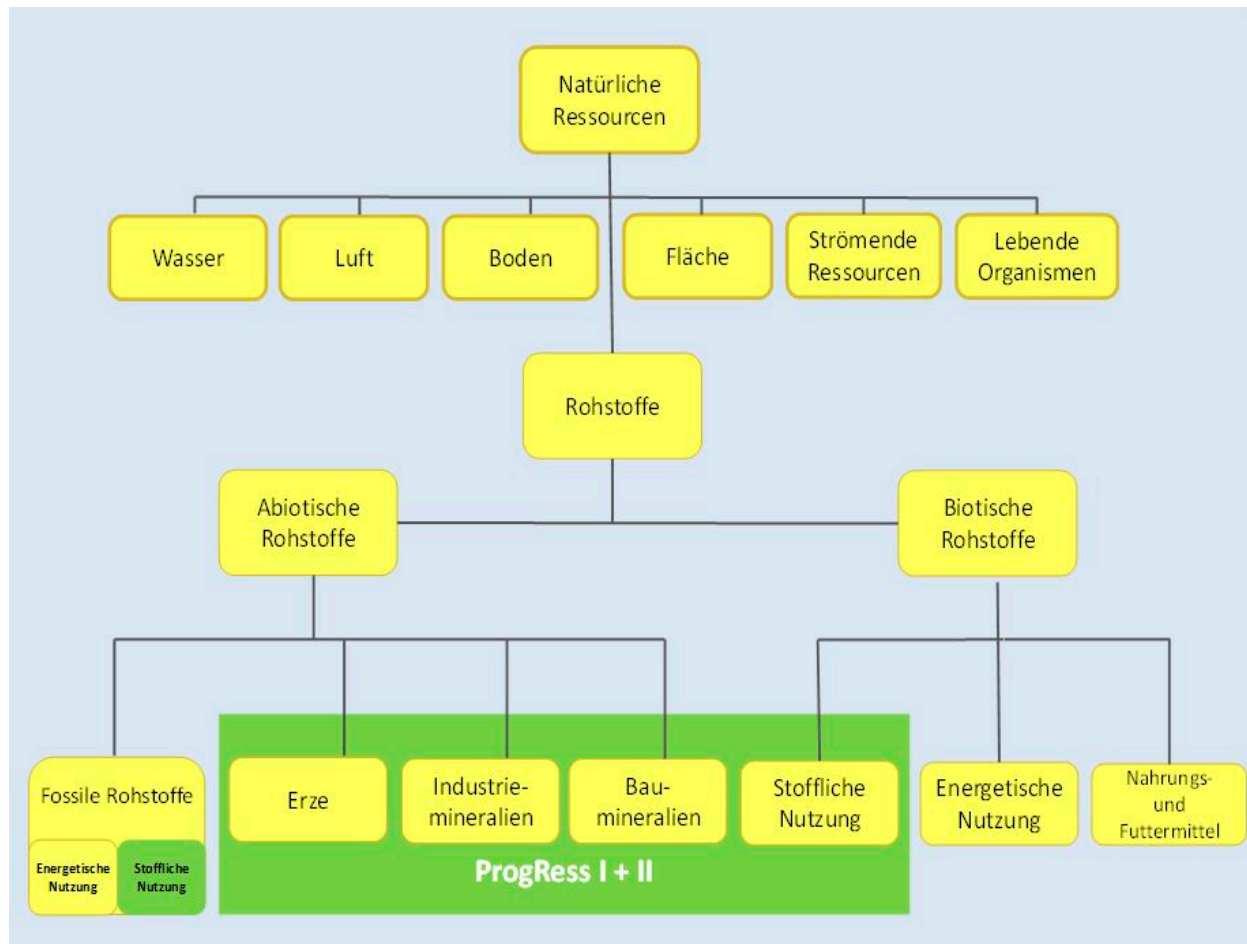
Natürliche Ressourcen

Wasser

Luft

Boden

Fläche

Strömende Ressourcen

Lebende Organismen

Rohstoffe

Abiotische Rohstoffe

Biotische Rohstoffe

Fossile Rohstoffe

Energetische Nutzung

Stoffliche Nutzung

Erze

Industriemineralien

Baumineralien

Stoffliche Nutzung

Energetische Nutzung

Nahrungs- und Futtermittel

ProgRess I + II